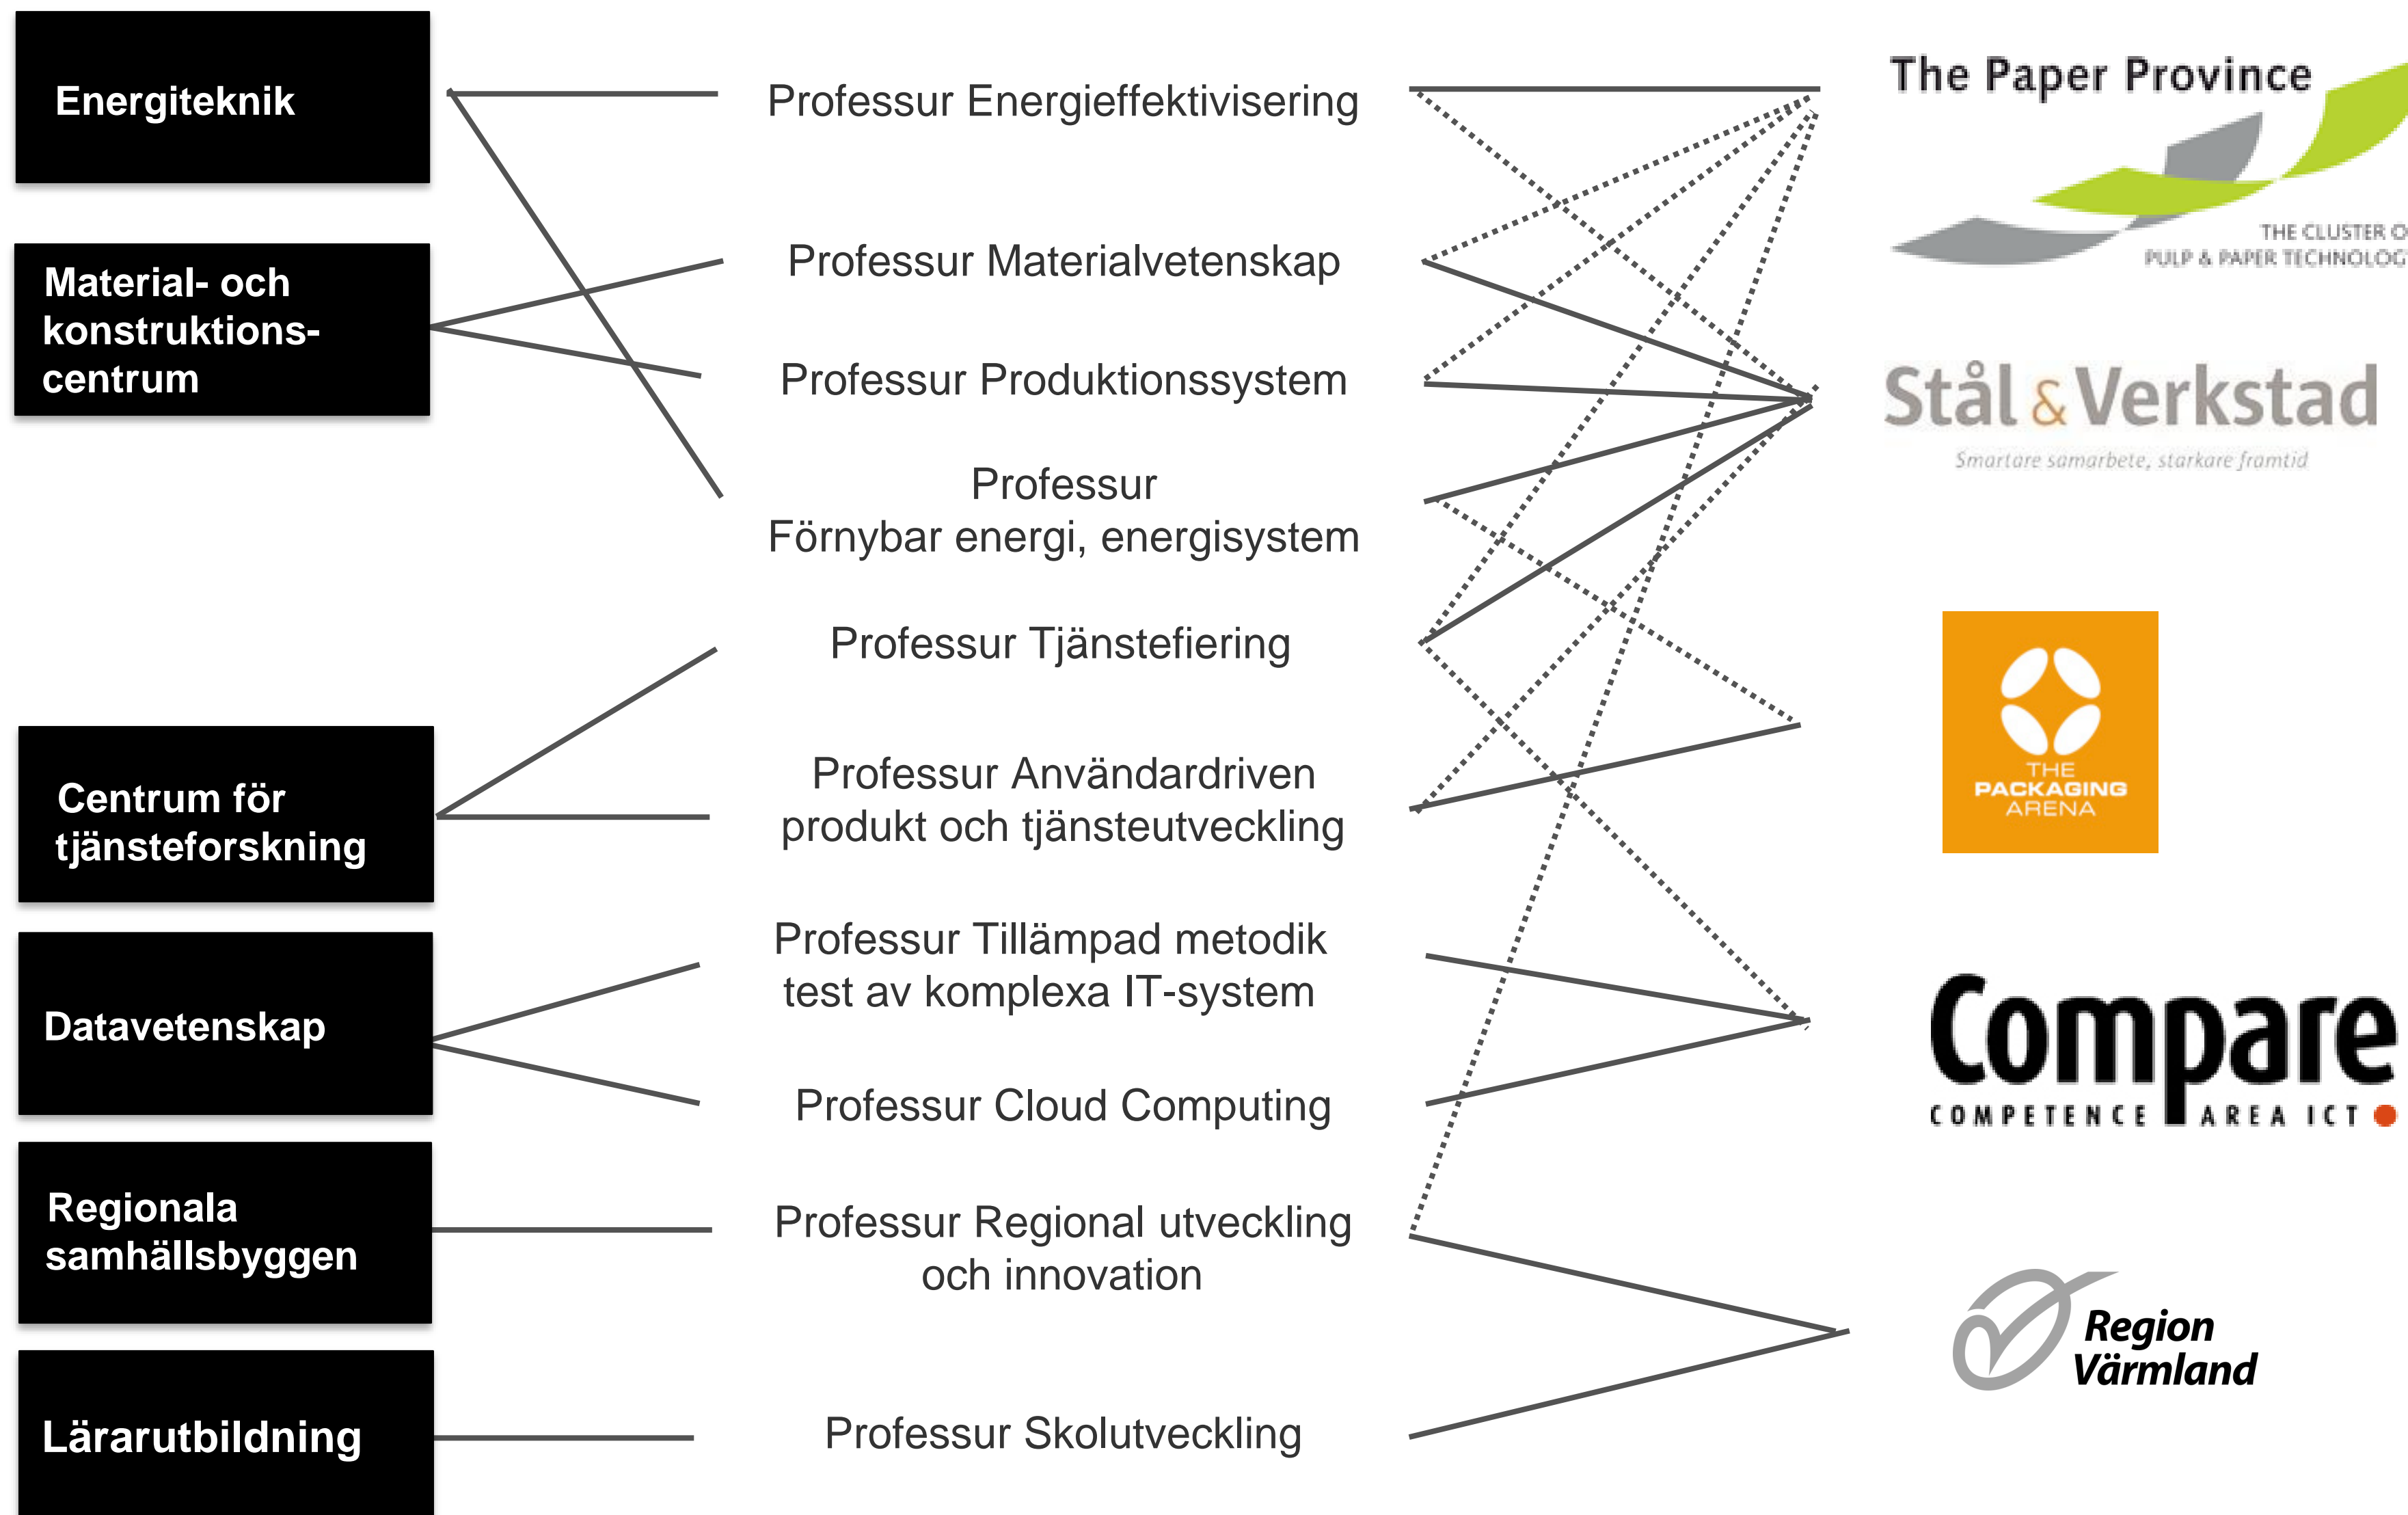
Energiteknik

Material- och konstruktions-centrum

Centrum för tjänsteforskning

Datavetenskap

Regionala samhällsbyggen

Lärarutbildning

Professur Energieffektivisering

Professur Materialvetenskap

Professur Produktionssystem

Professur
Förnybar energi, energisystem

Professur Tjänstefiering

Professur Användardriven produkt och tjänsteutveckling

Professur Tillämpad metodik test av komplexa IT-system

Professur Cloud Computing

Professur Regional utveckling och innovation

Professur Skolutveckling

The Paper Province
THE CLUSTER O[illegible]
PULP & PAPER TECHNOLOG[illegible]

Stål & Verkstad
Smartare samarbete, starkare framtid

THE PACKAGING ARENA

Compare
COMPETENCE AREA ICT

Region Värmland